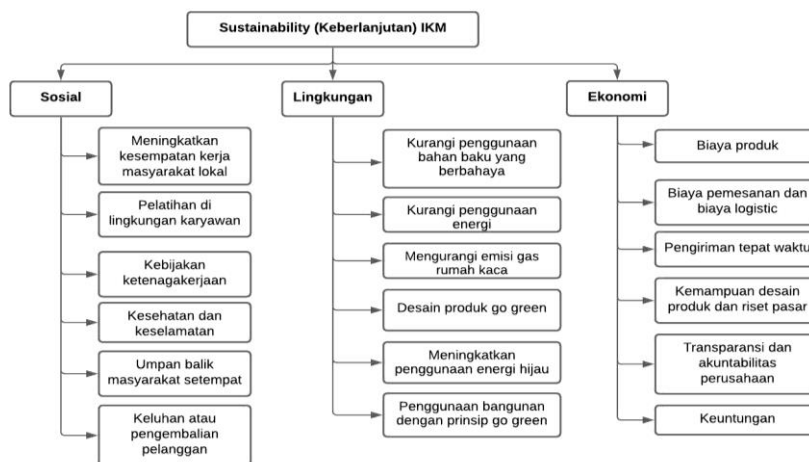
Sustainability (Keberlanjutan) IKM

Sosial

Meningkatkan kesempatan kerja masyarakat lokal

Pelatihan di lingkungan karyawan

Kebijakan ketenagakerjaan

Kesehatan dan keselamatan

Umpan balik masyarakat setempat

Keluhan atau pengembalian pelanggan

Lingkungan

Kurangi penggunaan bahan baku yang berbahaya

Kurangi penggunaan energi

Mengurangi emisi gas rumah kaca

Desain produk go green

Meningkatkan penggunaan energi hijau

Penggunaan bangunan dengan prinsip go green

Ekonomi

Biaya produk

Biaya pemesanan dan biaya logistic

Pengiriman tepat waktu

Kemampuan desain produk dan riset pasar

Transparansi dan akuntabilitas perusahaan

Keuntungan